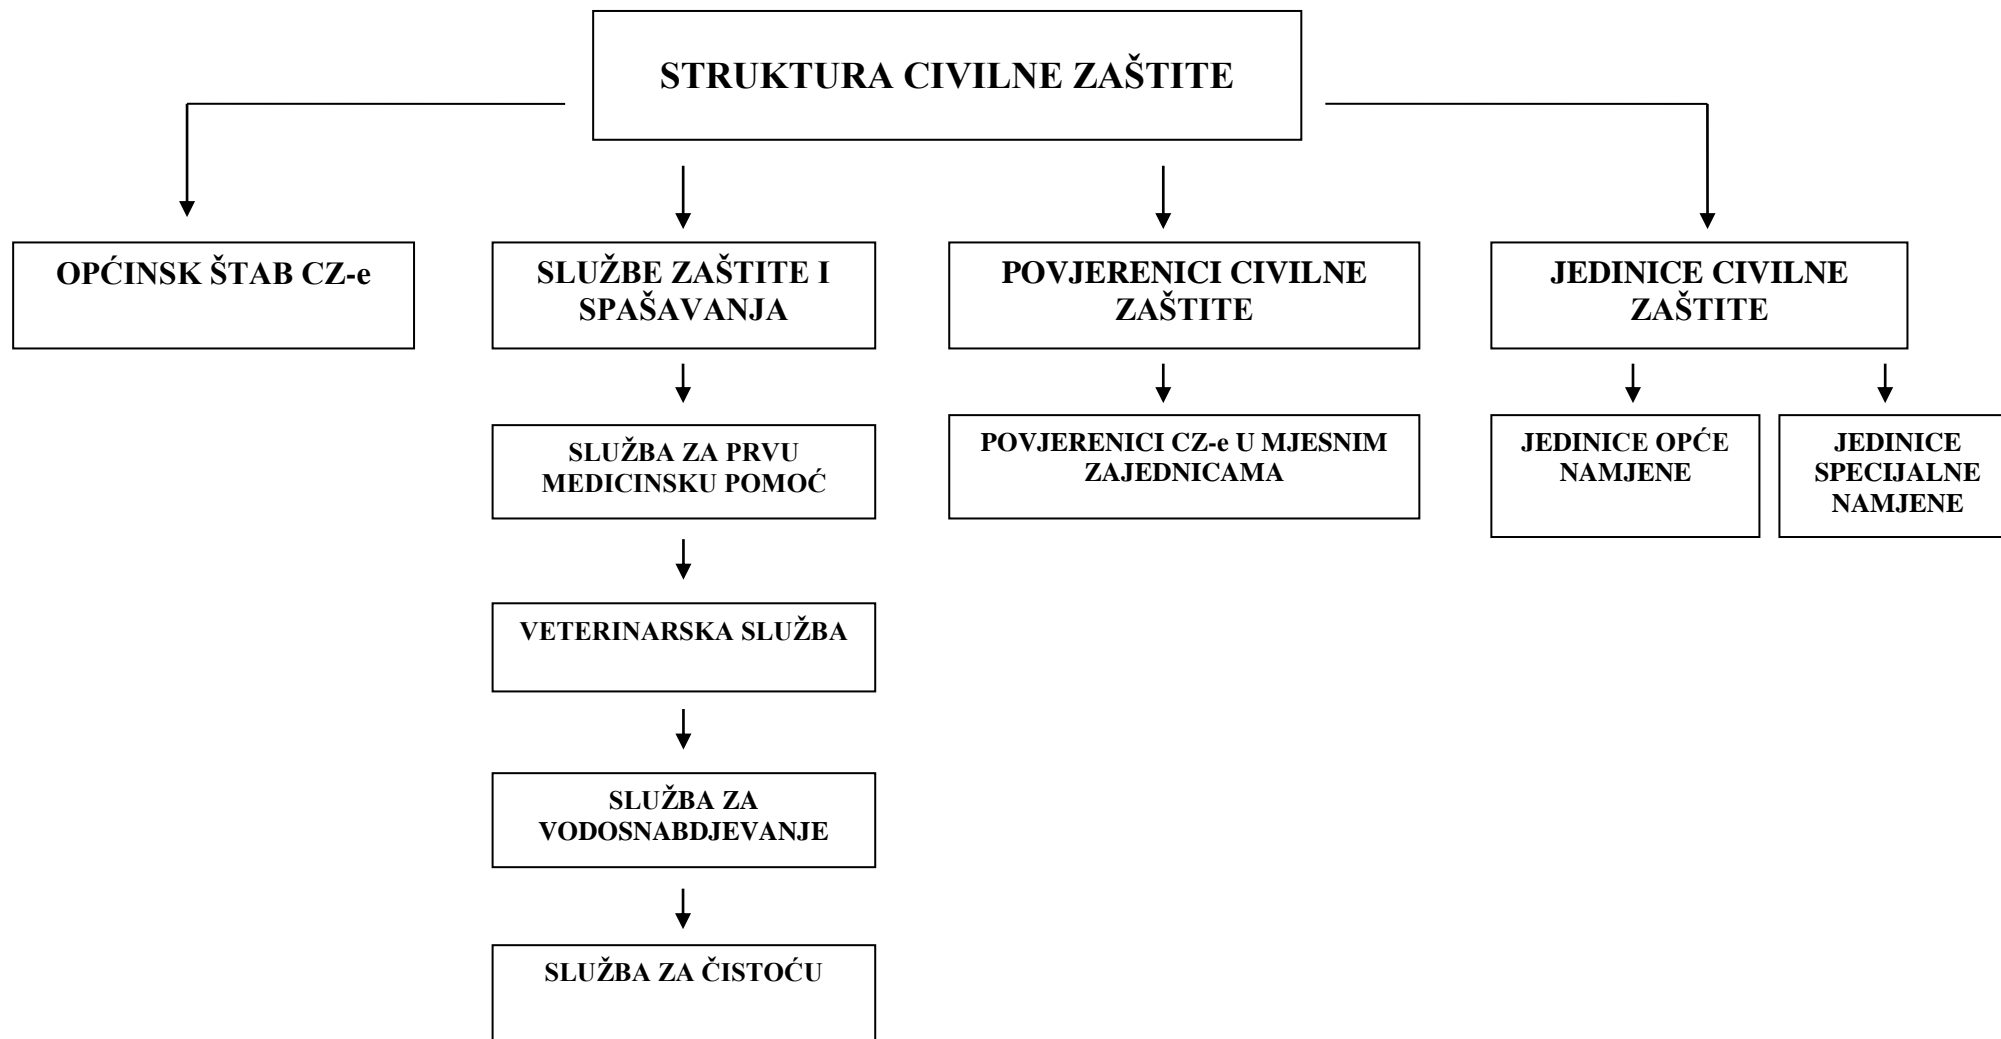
STRUKTURA CIVILNE ZAŠTITE

OPĆINSK ŠTAB CZ-e

SLUŽBE ZAŠTITE I SPAŠAVANJA

SLUŽBA ZA PRVU MEDICINSKU POMOĆ

VETERINARSKA SLUŽBA

SLUŽBA ZA VODOSNABDJEVANJE

SLUŽBA ZA ČISTOĆU

POVJERENICI CIVILNE ZAŠTITE

POVJERENICI CZ-e U MJESNIM ZAJEDNICAMA

JEDINICE CIVILNE ZAŠTITE

JEDINICE OPĆE NAMJENE

JEDINICE SPECIJALNE NAMJENE